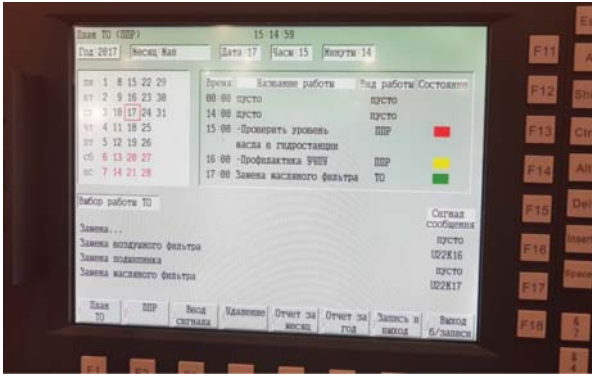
План ТО (ППР) 15:14:59

Год 2017 Месяц Май Дата 17 Часы 15 Минуты 14

пн 1 8 15 22 29
вт 2 9 16 23 30
ср 3 10 17 24 31
чт 4 11 18 25
пт 5 12 19 26
сб 6 13 20 27
вс 7 14 21 28

| Время | Название работы | Вид работы | Состояние |
|---|---|---|---|
| 00 00 | пусто | пусто | |
| 14 00 | пусто | пусто | |
| 15 00 | -Проверить уровень масла в гидростанции | ППР | |
| 16 00 | -Профилактика УЧПУ | ППР | |
| 17 00 | Замена масляного фильтра | ТО | |

Выбор работы ТО

Сигнал сообщения

Замена... пусто
Замена воздушного фильтра U22K16
Замена подшипника пусто
Замена масляного фильтра U22K17

План ТО | ППР | Ввод сигнала | Удаление | Отчет за месяц | Отчет за год | Запись и выход | Выход б/записи

F11 F12 F13 F14 F15 F16 F17 F18 F1

Es A Shi Ctr Alt Del Inser Space